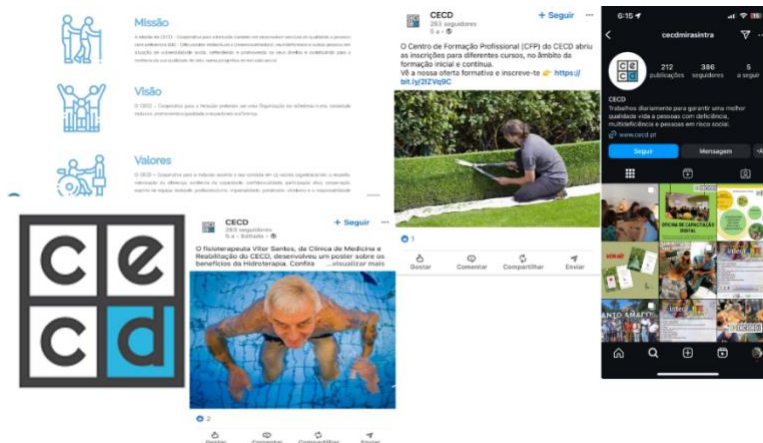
Missão

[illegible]

Visão

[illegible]

Valores

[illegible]

CECD
283 seguidores
5 a • 🌐
+ Seguir

O Centro de Formação Profissional (CFP) do CECD abriu as inscrições para diferentes cursos, no âmbito da formação inicial e contínua.
Vê a nossa oferta formativa e inscreve-te 👉 https://bit.ly/2IZVq9C

1

Gostar Comentar Compartilhar Enviar

6:15

cecdmirasintra

212 publicações
386 seguidores
5 a seguir

CECD
Trabalhos diariamente para garantir uma melhor qualidade vida a pessoas com deficiência, multideficiência e pessoas em risco social.
www.cecd.pt

Seguir
Mensagem

c e
c d

CECD
283 seguidores
5 a • Editado • 🌐
+ Seguir

O fisioterapeuta Vitor Santos, da Clínica de Medicina e Reabilitação do CECD, desenvolveu um poster sobre os benefícios da Hidroterapia. Confira ...visualizar mais

2

Gostar Comentar Compartilhar Enviar